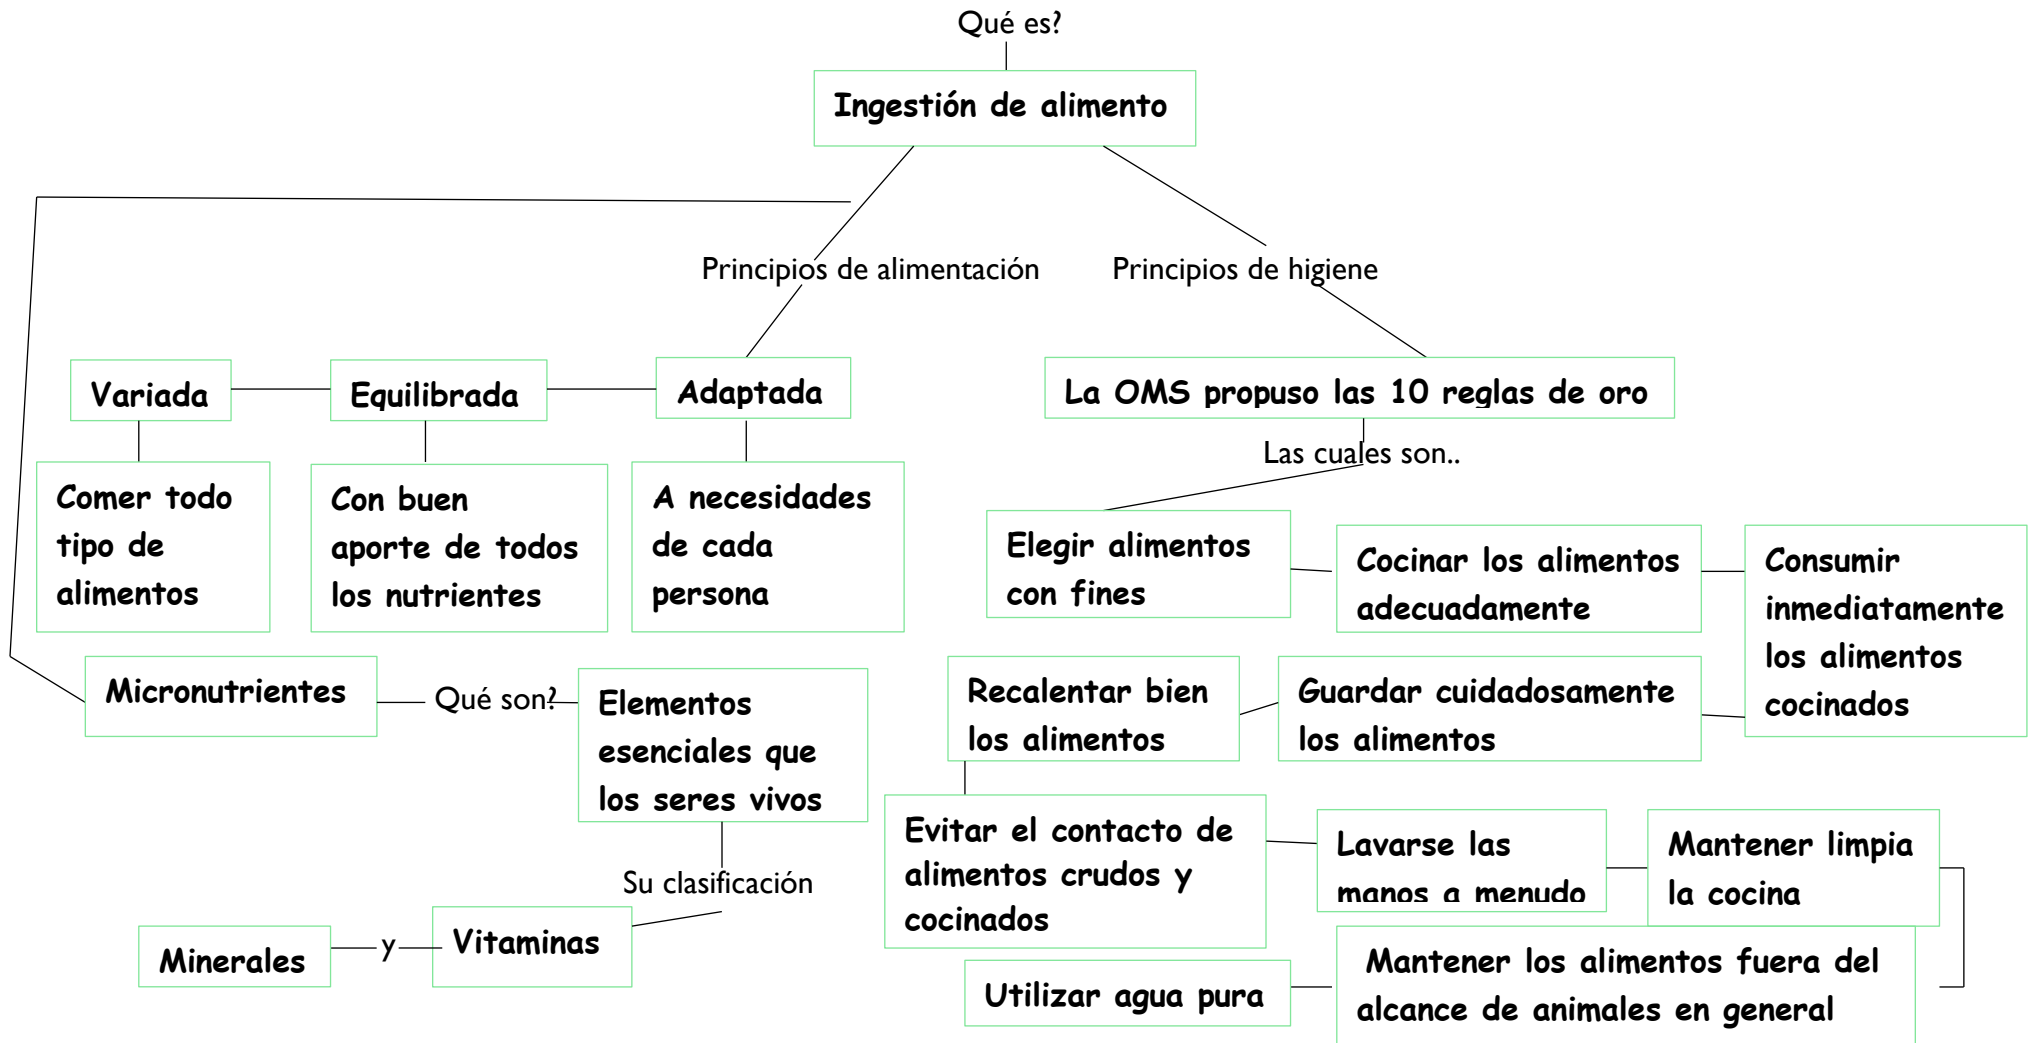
Qué es?

Ingestión de alimento

Principios de alimentación

Principios de higiene

Variada

Equilibrada

Adaptada

La OMS propuso las 10 reglas de oro

Comer todo tipo de alimentos

Con buen aporte de todos los nutrientes

A necesidades de cada persona

Las cuales son..

Elegir alimentos con fines

Cocinar los alimentos adecuadamente

Consumir inmediatamente los alimentos cocinados

Micronutrientes

Qué son?

Elementos esenciales que los seres vivos

Recalentar bien los alimentos

Guardar cuidadosamente los alimentos

Evitar el contacto de alimentos crudos y cocinados

Lavarse las manos a menudo

Mantener limpia la cocina

Su clasificación

Minerales

y

Vitaminas

Utilizar agua pura

Mantener los alimentos fuera del alcance de animales en general